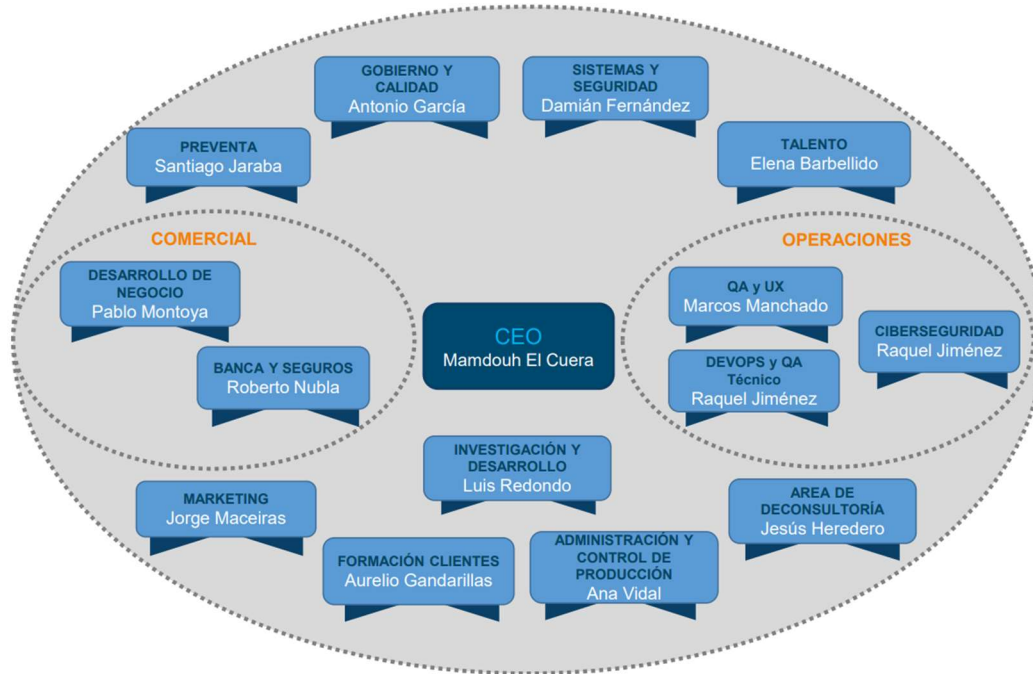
GOBIERNO Y CALIDAD
Antonio García

SISTEMAS Y SEGURIDAD
Damián Fernández

PREVENTA
Santiago Jaraba

TALENTO
Elena Barbellido

COMERCIAL

OPERACIONES

DESARROLLO DE NEGOCIO
Pablo Montoya

BANCA Y SEGUROS
Roberto Nubla

CEO
Mamdouh El Cuera

QA y UX
Marcos Manchado

DEVOPS y QA Técnico
Raquel Jiménez

CIBERSEGURIDAD
Raquel Jiménez

INVESTIGACIÓN Y DESARROLLO
Luis Redondo

MARKETING
Jorge Maceiras

AREA DE DECONSULTORÍA
Jesús Heredero

FORMACIÓN CLIENTES
Aurelio Gandarillas

ADMINISTRACIÓN Y CONTROL DE PRODUCCIÓN
Ana Vidal